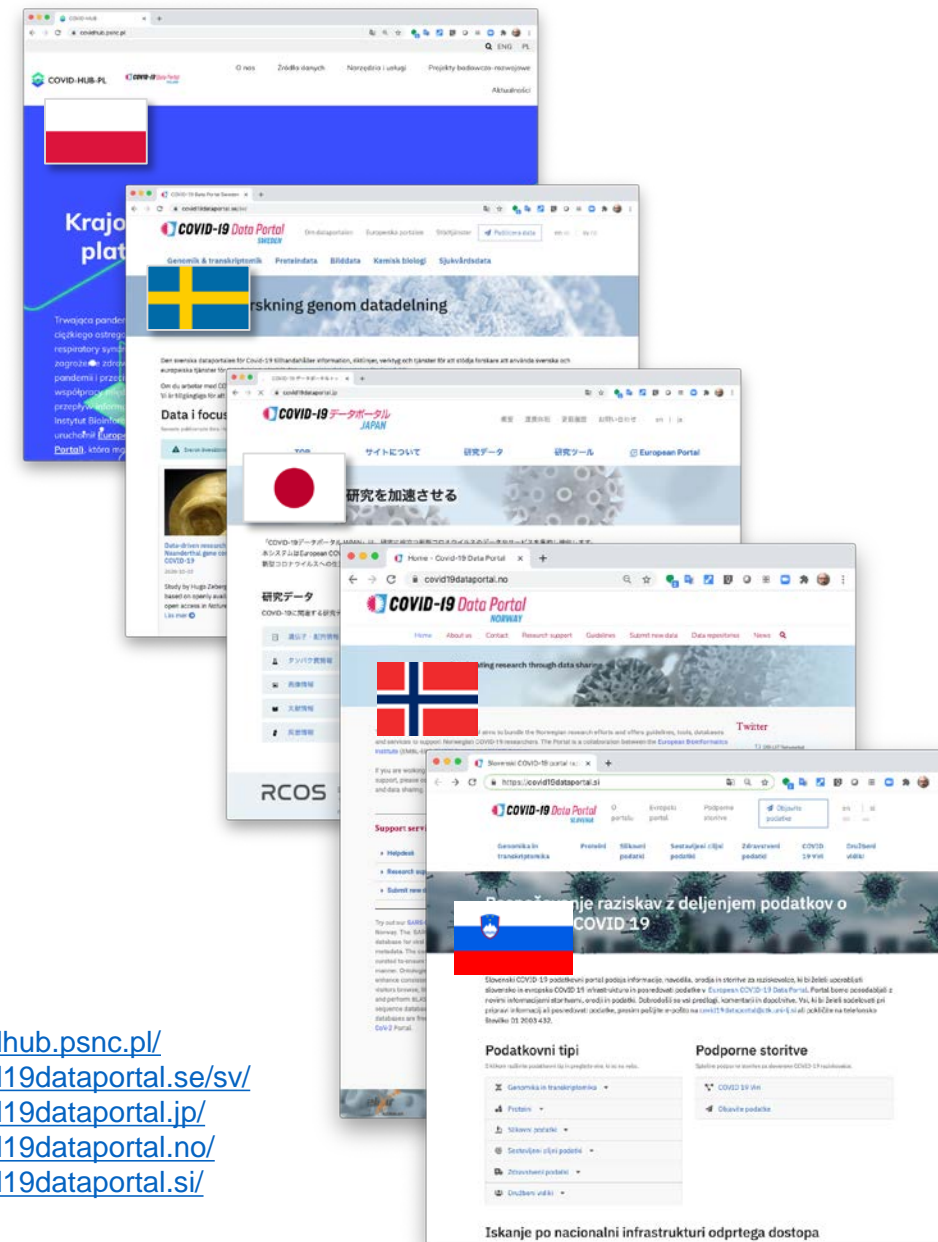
COVID-HUB-PL
O nas Źródła danych Narzędzia i usługi Projekty badawczo-rozwojowe Aktualności
Krajo plat
Trwająca pandem ciężkiego ostreg respiratory synd zagrożenie zdrow pandemii i przeci współpracy przepływ inform Instytut Bioinfor uruchomił European Portal), która m

COVID-19 Data Portal SWEDEN
Om dataportalen Europeiska portalen Stödtjänster Publicera data
Genomik & transkriptomik Proteindata Bilddata Kemisk biologi Sjukvårdsdata
rskning genom datadelning
Den svenska dataportalen för Covid-19 tillhandahåller information, riktlinjer, verktyg och tjänster för att stödja forskare att använda svenska och europeiska tjänster
Data i focus
Data-driven research Neanderthal gene COVID-19
Study by Hugo Zeberg based on openly avail open access in
Läs mer

COVID-19 データポータル JAPAN
TOP サイトについて 研究データ 研究ツール European Portal
研究を加速させる
研究データ
RCOS

Home - Covid-19 Data Portal
covid19dataportal.no
COVID-19 Data Portal NORWAY
Home About us Contact Research support Guidelines Submit new data Data repositories News
ating research through data sharing
Twitter
Support serv
Helpdesk
Research
Submit new d

Slovenski COVID-19 portal
https://covid19dataportal.si
COVID-19 Data Portal SLOVENIJA
O portalu Evropski portal Podporne storitve Objavite podatke
Genomika in transkriptomika Proteini Slikovni podatki Sestavljeni cilji podatki Zdravstveni podatki COVID 19 Wiki Družbeni vidiki
Pospeševanje raziskav z deljenjem podatkov o COVID 19
Podatkovni tipi
Genomika in transkriptomika
Proteini
Slikovni podatki
Sestavljeni cilji podatki
Zdravstveni podatki
Družbeni vidiki
Podporne storitve
COVID 19 Wiki
Objavite podatke
Iskanje po nacionalni infrastrukturi odprtega dostopa

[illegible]hub.psnc.pl/
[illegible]19dataportal.se/sv/
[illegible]19dataportal.jp/
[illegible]19dataportal.no/
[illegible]19dataportal.si/